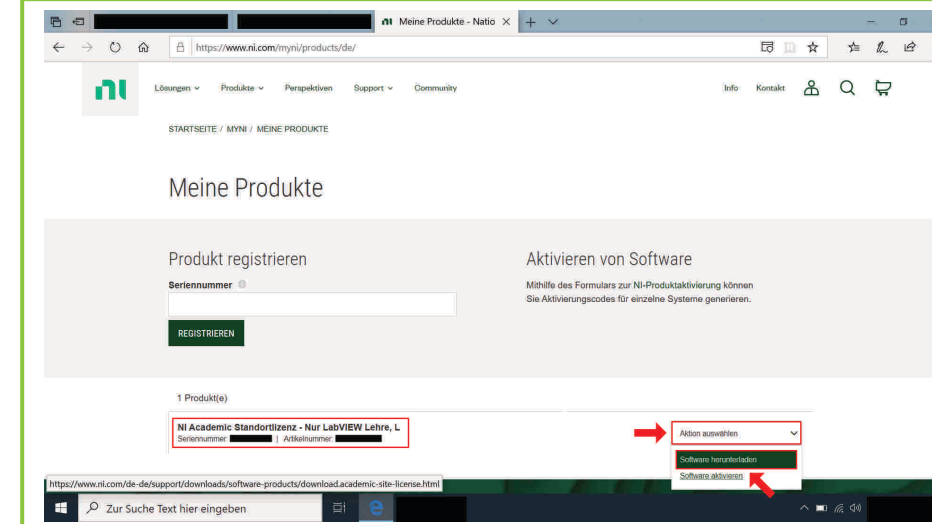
Meine Produkte - Natio ×

https://www.ni.com/myni/products/de/

Lösungen Produkte Perspektiven Support Community

Info Kontakt

STARTSEITE / MYNI / MEINE PRODUKTE

Meine Produkte

Produkt registrieren

Seriennummer

REGISTRIEREN

Aktivieren von Software

Mithilfe des Formulars zur NI-Produktaktivierung können Sie Aktivierungscodes für einzelne Systeme generieren.

1 Produkt(e)

NI Academic Standortlizenz - Nur LabVIEW Lehre, L
Seriennummer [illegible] | Artikelnummer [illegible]

Aktion auswählen

Software herunterladen

Software aktivieren

https://www.ni.com/de-de/support/downloads/software-products/download.academic-site-license.html

Zur Suche Text hier eingeben